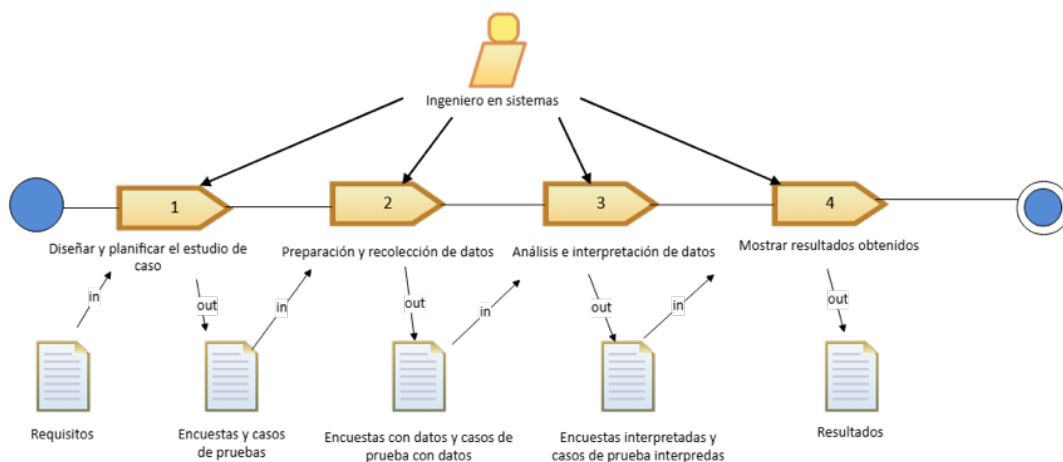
Ingeniero en sistemas

1

Diseñar y planificar el estudio de caso

2

Preparación y recolección de datos

3

Análisis e interpretación de datos

4

Mostrar resultados obtenidos

in

out

in

out

in

out

in

out

Requisitos

Encuestas y casos de pruebas

Encuestas con datos y casos de prueba con datos

Encuestas interpretadas y casos de prueba interpredas

Resultados